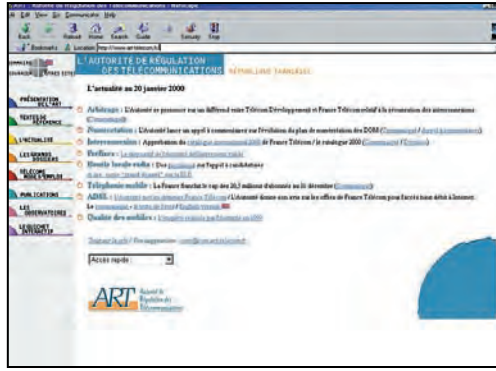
ART - Autorité de Régulation des Télécommunications - Netscape
File Edit View Go Communicator Help
Back Forward Reload Home Search Guide Print Security Stop
Bookmarks Location: http://www.art-telecom.fr/

L'AUTORITÉ DE RÉGULATION DES TÉLÉCOMMUNICATIONS RÉPUBLIQUE FRANÇAISE

PRÉSENTATION DE L'ART
TEXTES DE RÉFÉRENCE
L'ACTUALITÉ
LES GRANDS DOSSIERS
TÉLÉCOMS MODE D'EMPLOI
PUBLICATIONS
LES OBSERVATOIRES
LE GUICHET INTERNET

L'actualité au 20 janvier 2000

Arbitrage : L'Autorité se prononce sur un différend entre Télécom Développement et France Télécom relatif à la révocation des interconnexions (Communiqué)

Numérotation : L'Autorité lance un appel à commentaires sur l'évolution du plan de numérotation des DOM (Communiqué / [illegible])

Interconnexion : Approbation du catalogue d'interconnexion 2000 de France Télécom / le catalogue 2000 (Communiqué / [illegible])

Préfixes : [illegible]

Boucle locale radio : Des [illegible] sur l'appel à candidatures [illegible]

Téléphonie mobile : La France franchit le cap des 20,5 millions d'abonnés au 31 décembre (Communiqué)

ADSL : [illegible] L'Autorité donne son avis sur les offres de France Télécom pour l'accès haut débit à Internet. Le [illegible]

Qualité des mobiles : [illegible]

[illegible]

Accès rapide

ART Autorité de Régulation des Télécommunications